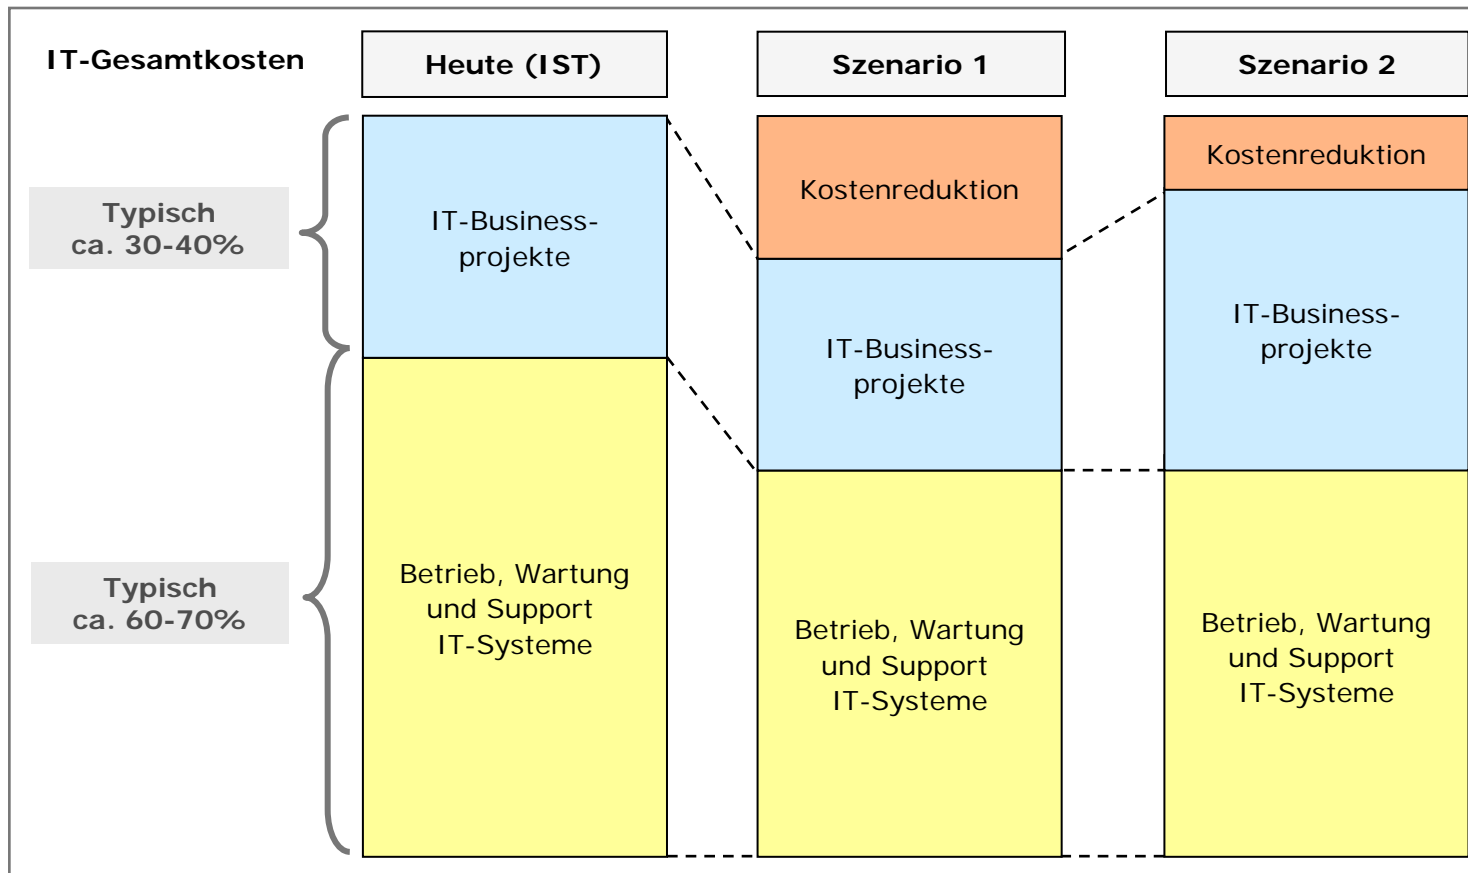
IT-Gesamtkosten

Heute (IST)

Szenario 1

Szenario 2

Typisch ca. 30-40%

Typisch ca. 60-70%

IT-Business-projekte

Betrieb, Wartung und Support IT-Systeme

Kostenreduktion

IT-Business-projekte

Betrieb, Wartung und Support IT-Systeme

Kostenreduktion

IT-Business-projekte

Betrieb, Wartung und Support IT-Systeme